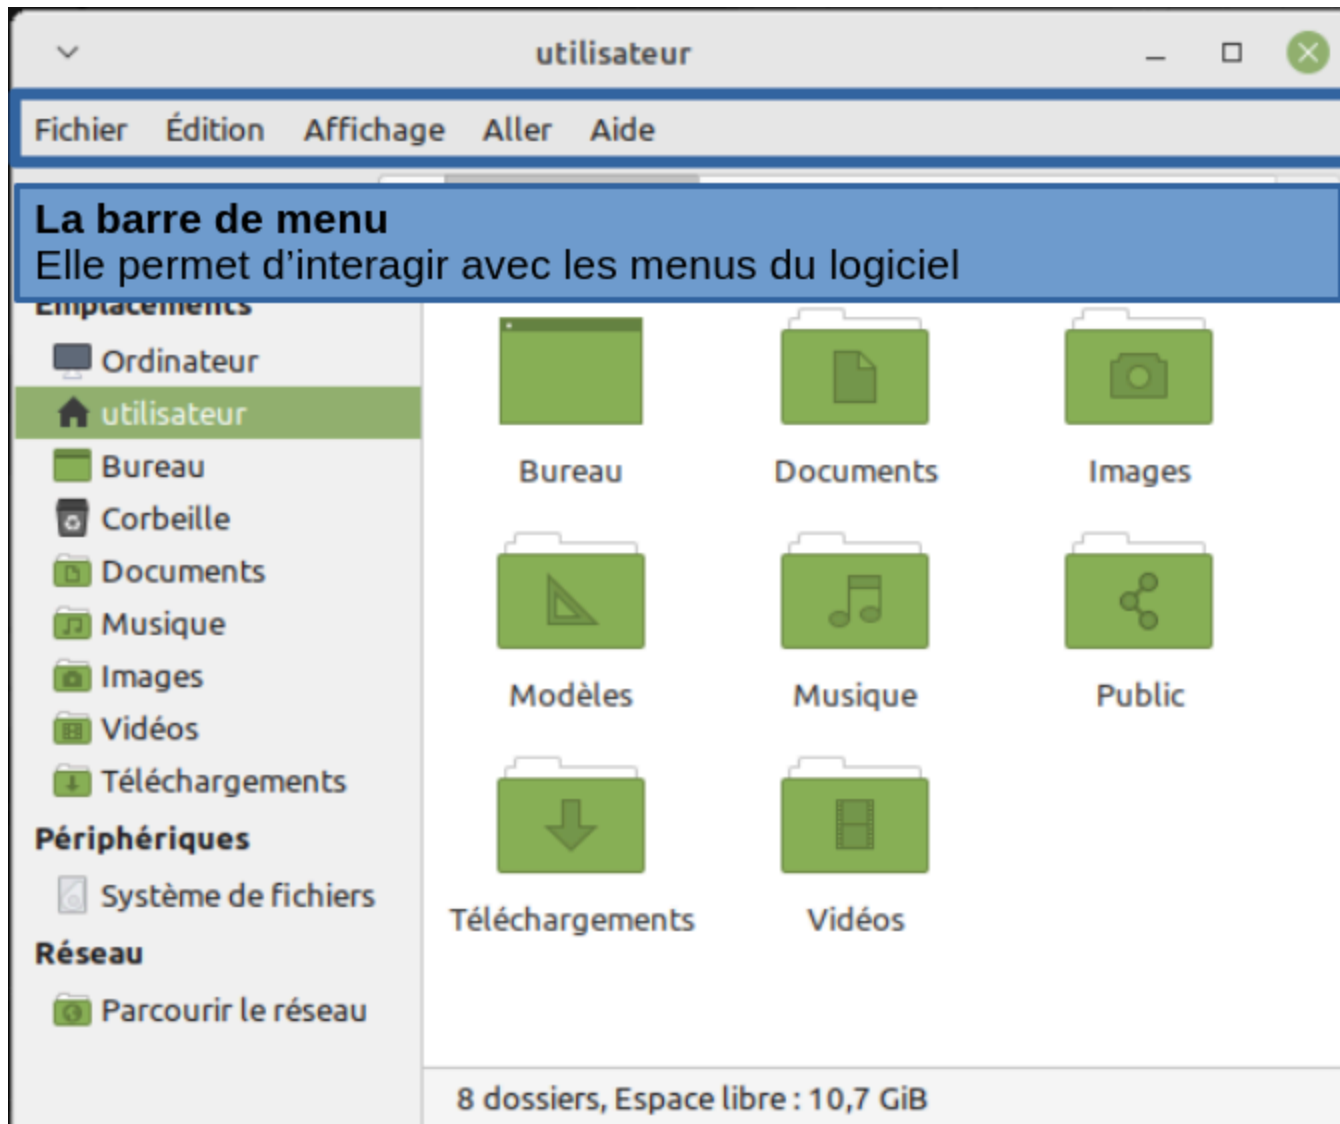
utilisateur

Fichier Édition Affichage Aller Aide

La barre de menu
Elle permet d'interagir avec les menus du logiciel

Emplacements
Ordinateur
utilisateur
Bureau
Corbeille
Documents
Musique
Images
Vidéos
Téléchargements
Périphériques
Système de fichiers
Réseau
Parcourir le réseau

Bureau
Documents
Images
Modèles
Musique
Public
Téléchargements
Vidéos

8 dossiers, Espace libre : 10,7 GiB